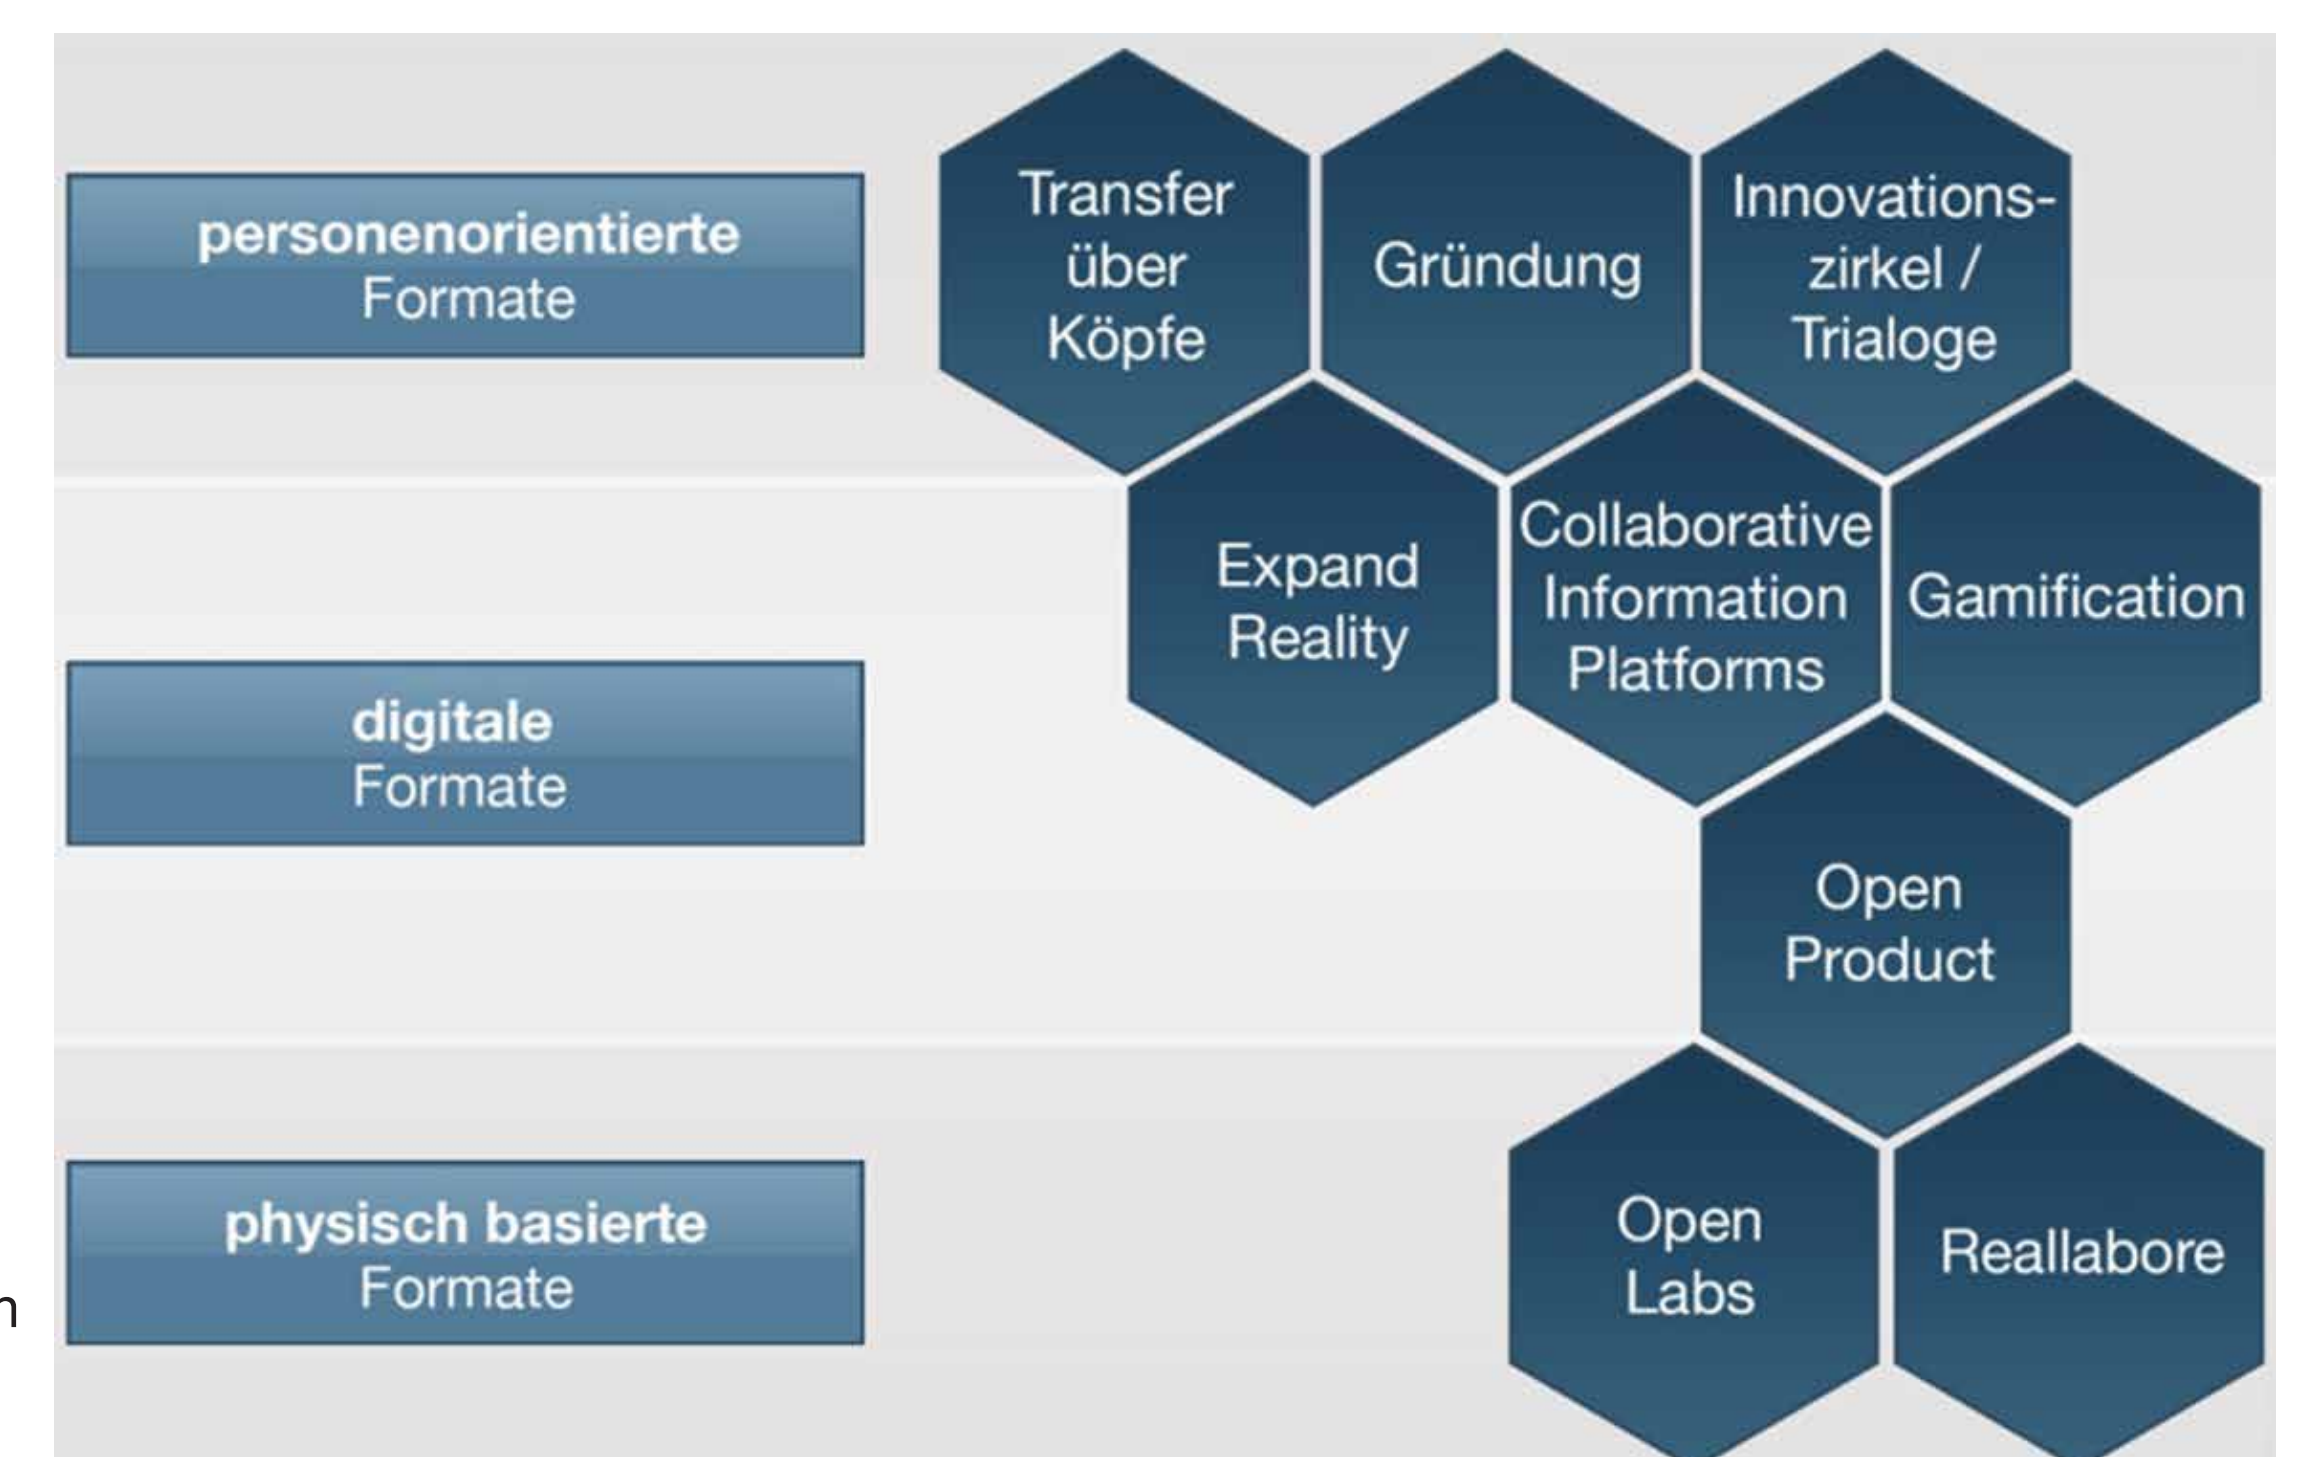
personenorientierte Formate

Transfer über Köpfe

Gründung

Innovationszirkel / Trialoge

digitale Formate

Expand Reality

Collaborative Information Platforms

Gamification

Open Product

physisch basierte Formate

Open Labs

Reallabore

n